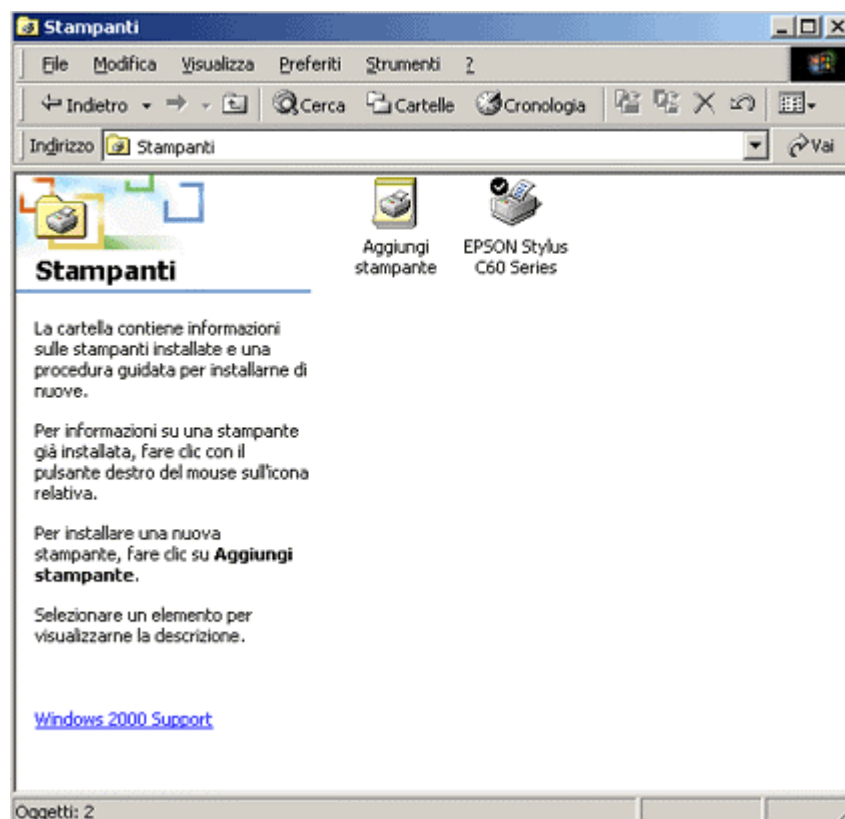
Stampanti

File Modifica Visualizza Preferiti Strumenti ?

Indietro Cerca Cartelle Cronologia

Indirizzo Stampanti

Vai

Stampanti

La cartella contiene informazioni sulle stampanti installate e una procedura guidata per installarne di nuove.

Per informazioni su una stampante già installata, fare clic con il pulsante destro del mouse sull'icona relativa.

Per installare una nuova stampante, fare clic su **Aggiungi stampante**.

Selezionare un elemento per visualizzarne la descrizione.

Windows 2000 Support

Aggiungi stampante

EPSON Stylus C60 Series

Oggetti: 2